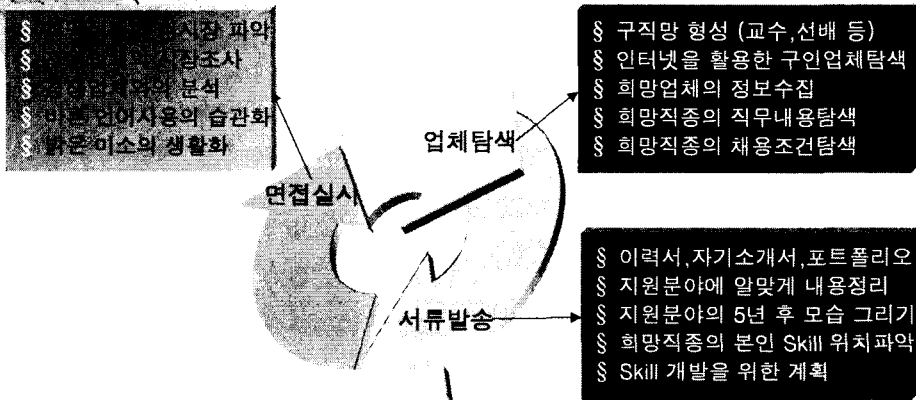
§ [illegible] 시장 파악
§ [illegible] 심조사
§ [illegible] 의 분석
§ 바른 언어사용의 습관화
§ 밝은 미소의 생활화

면접실시

업체탐색

§ 구직망 형성 (교수,선배 등)
§ 인터넷을 활용한 구인업체탐색
§ 희망업체의 정보수집
§ 희망직종의 직무내용탐색
§ 희망직종의 채용조건탐색

서류발송

§ 이력서,자기소개서,포트폴리오
§ 지원분야에 알맞게 내용정리
§ 지원분야의 5년 후 모습 그리기
§ 희망직종의 본인 Skill 위치파악
§ Skill 개발을 위한 계획